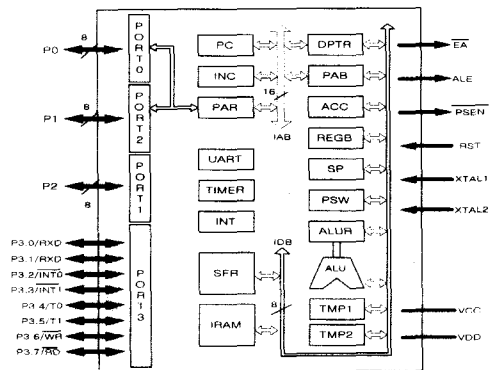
P0
8
P1
8
P2
8
P3.0/RXD
P3.1/RXD
P3.2/$\overline{INT0}$
P3.3/$\overline{INT1}$
P3.4/T0
P3.5/T1
P3.6/$\overline{WR}$
P3.7/$\overline{RD}$

PORT0
PORT2
PORT1
PORT3

PC
INC
PAR
16
IAB
UART
TIMER
INT
SFR
IRAM
IDB
8

DPTR
PAB
ACC
REGB
SP
PSW
ALUR
ALU
TMP1
TMP2

$\overline{EA}$
ALE
$\overline{PSEN}$
RST
XTAL1
XTAL2
VCC
VDD